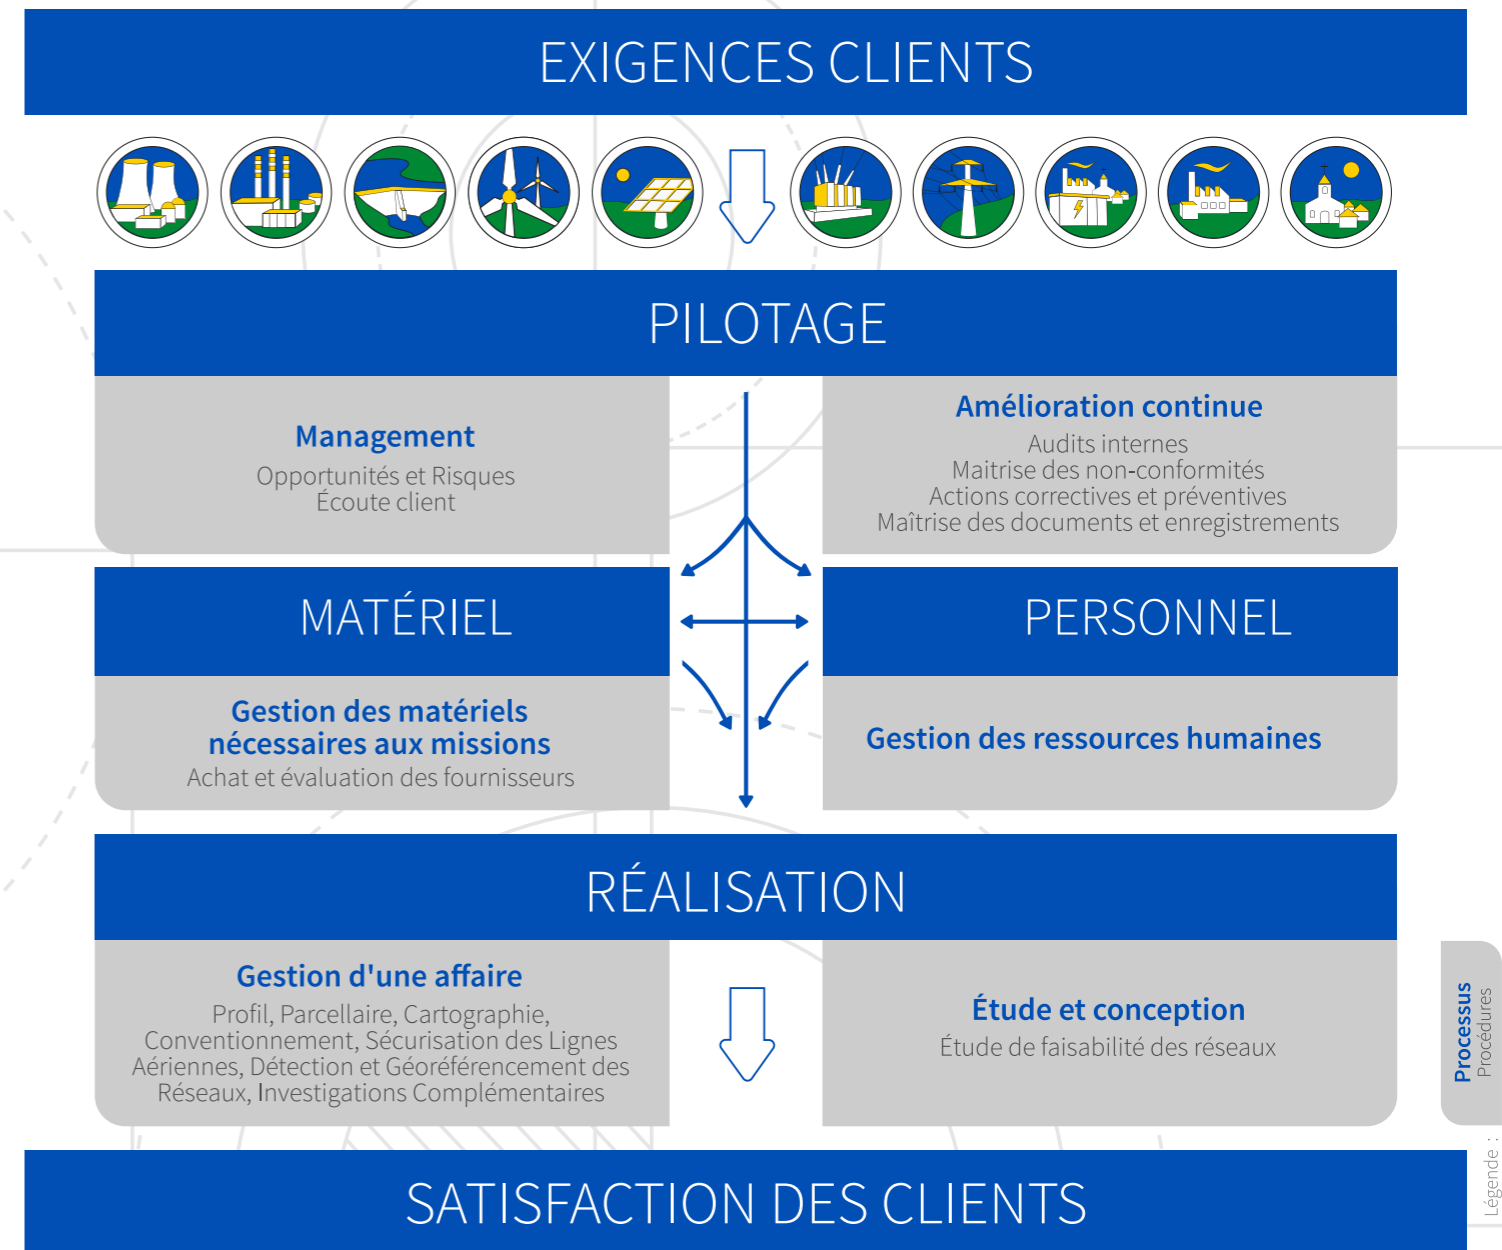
EXIGENCES CLIENTS

PILOTAGE

Management
Opportunités et Risques
Écoute client

Amélioration continue
Audits internes
Maitrise des non-conformités
Actions correctives et préventives
Maîtrise des documents et enregistrements

MATÉRIEL

Gestion des matériels nécessaires aux missions
Achat et évaluation des fournisseurs

PERSONNEL

Gestion des ressources humaines

RÉALISATION

Gestion d'une affaire
Profil, Parcellaire, Cartographie, Conventionnement, Sécurisation des Lignes Aériennes, Détection et Géoréférencement des Réseaux, Investigations Complémentaires

Étude et conception
Étude de faisabilité des réseaux

Légende :
Processus
Procédures

SATISFACTION DES CLIENTS